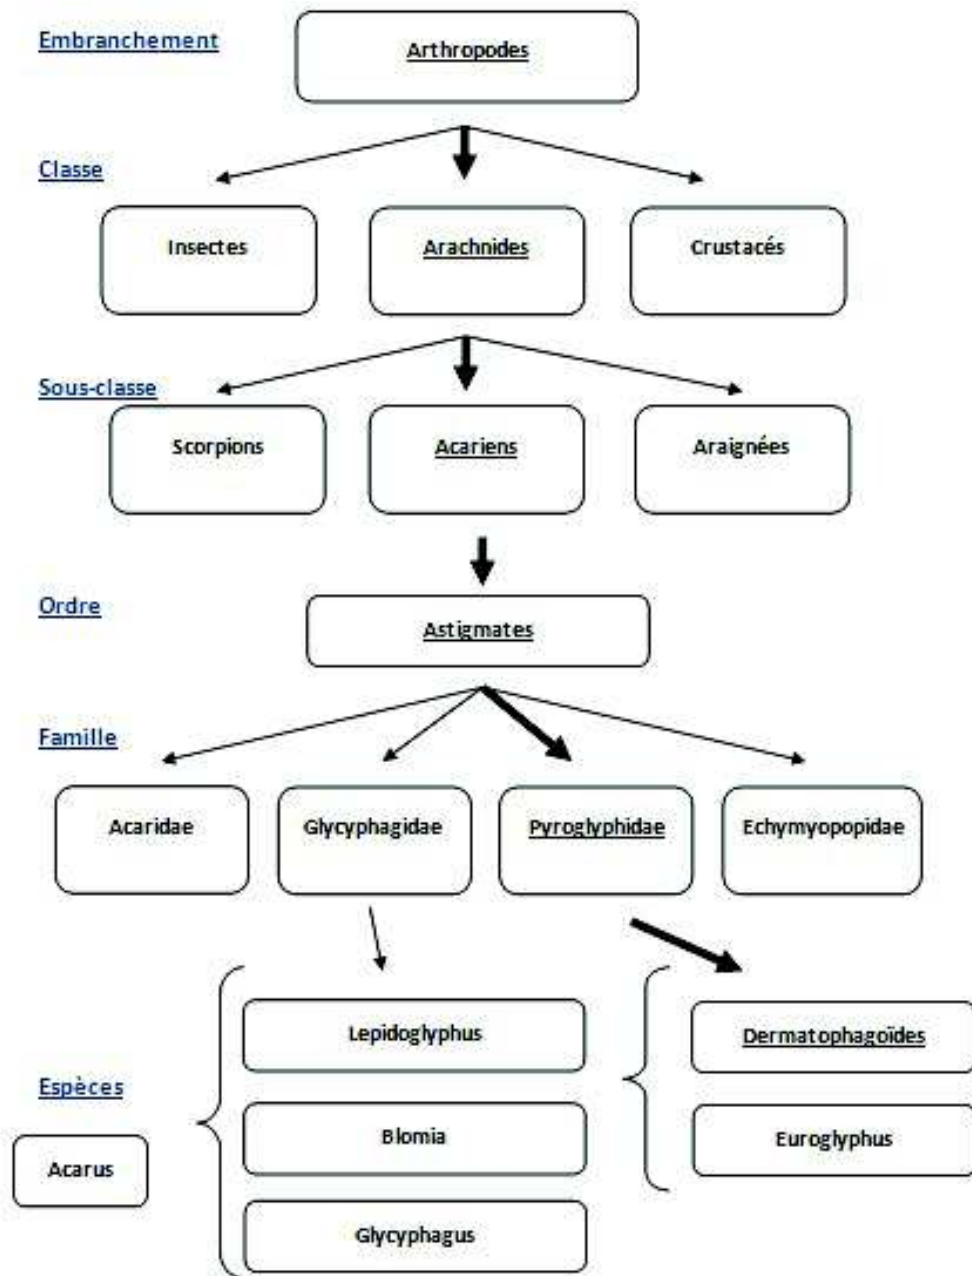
Embranchement

Arthropodes

Classe

Insectes

Arachnides

Crustacés

Sous-classe

Scorpions

Acariens

Araignées

Ordre

Astigmates

Famille

Acaridae

Glycyphagidae

Pyroglyphidae

Echymyopopidae

Espèces

Acarus

Lepidoglyphus

Blomia

Glycyphagus

Dermatophagoïdes

Euroglyphus